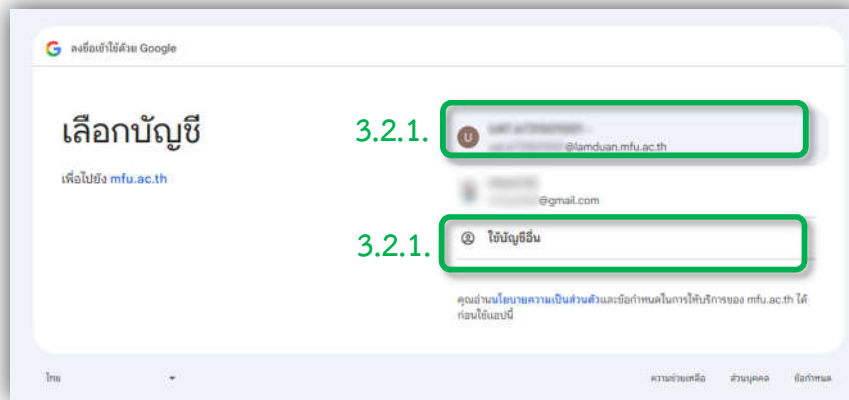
G ลงชื่อเข้าใช้ด้วย Google

เลือกบัญชี

เพื่อไปยัง mfu.ac.th

3.2.1.

U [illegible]
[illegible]@lamduan.mfu.ac.th

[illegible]
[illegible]@gmail.com

3.2.1.

ใช้บัญชีอื่น

คุณอ่านนโยบายความเป็นส่วนตัวและข้อกำหนดในการให้บริการของ mfu.ac.th ได้ก่อนใช้แอปนี้

ไทย

ความช่วยเหลือ ส่วนบุคคล ข้อกำหนด